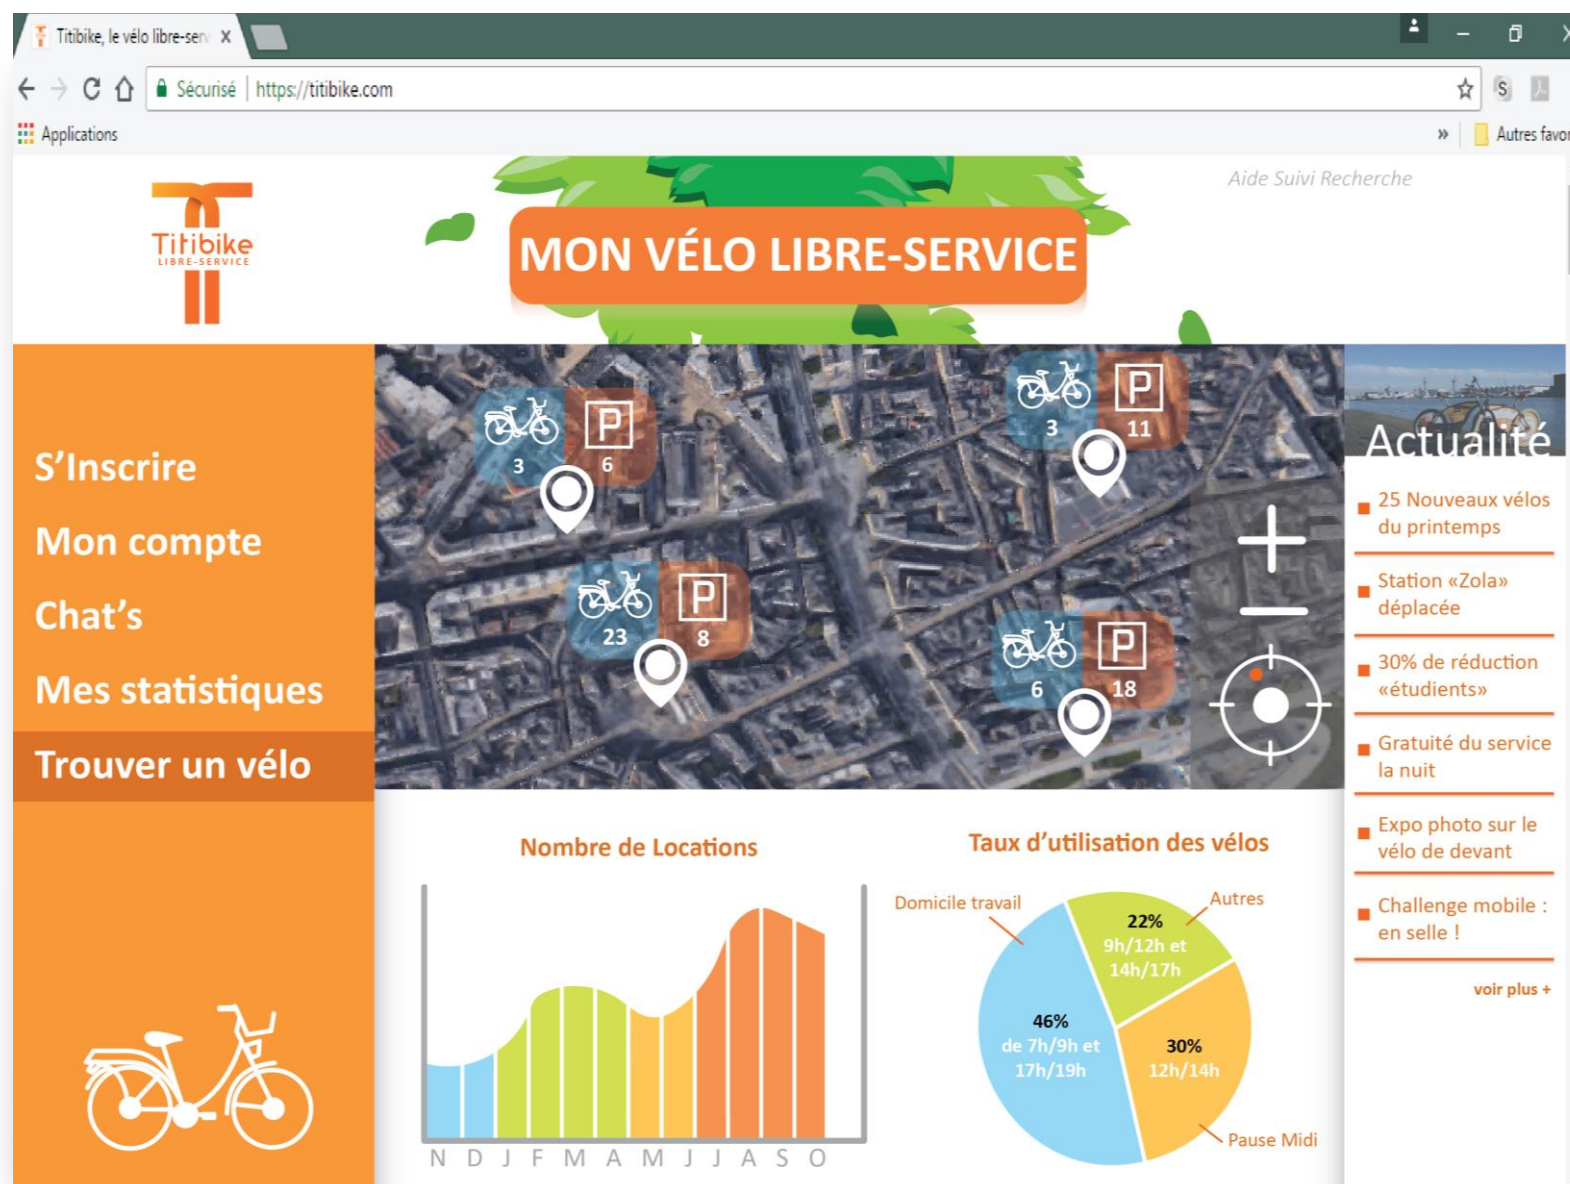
Titibike, le vélo libre-serv X

Sécurisé | https://titibike.com

Applications

» Autres favo

Titibike
LIBRE-SERVICE

Aide Suivi Recherche

MON VÉLO LIBRE-SERVICE

S'Inscrire

Mon compte

Chat's

Mes statistiques

Trouver un vélo

3 P 6

3 P 11

23 P 8

6 P 18

+

−

Actualité

25 Nouveaux vélos du printemps

Station «Zola» déplacée

30% de réduction «étudients»

Gratuité du service la nuit

Expo photo sur le vélo de devant

Challenge mobile : en selle !

voir plus +

Nombre de Locations

N D J F M A M J J A S O

Taux d'utilisation des vélos

Domicile travail

Autres

22% 9h/12h et 14h/17h

46% de 7h/9h et 17h/19h

30% 12h/14h

Pause Midi